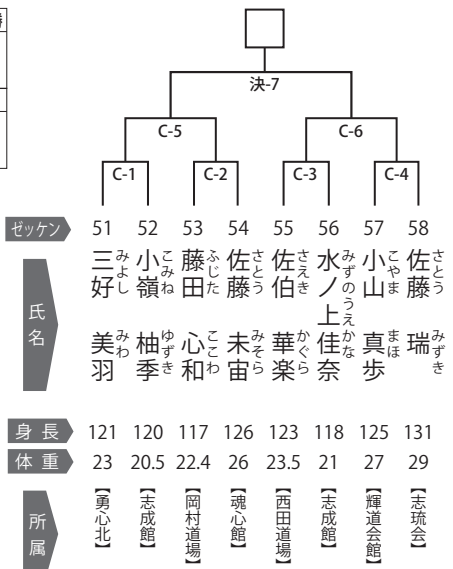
決-7

C-5

C-6

C-1

C-2

C-3

C-4

ゼッケン

| 51 | 52 | 53 | 54 | 55 | 56 | 57 | 58 |
|---|---|---|---|---|---|---|---|
| 三好(みよし) | 小嶺(こみね) | 藤田(ふじた) | 佐藤(さとう) | 佐伯(さえき) | 水ノ上(みずのうえ) | 小山(こやま) | 佐藤(さとう) |
| 美羽(みわ) | 柚季(ゆずき) | 心和(ここわ) | 未宙(みそら) | 華楽(かぐら) | 佳奈(かな) | 真歩(まほ) | 瑞(みずき) |

氏名

身長

| 121 | 120 | 117 | 126 | 123 | 118 | 125 | 131 |
|---|---|---|---|---|---|---|---|

体重

| 23 | 20.5 | 22.4 | 26 | 23.5 | 21 | 27 | 29 |
|---|---|---|---|---|---|---|---|

所属

| 【勇心北】 | 【志成館】 | 【岡村道場】 | 【魂心館】 | 【西田道場】 | 【志成館】 | 【輝道会館】 | 【志琉会】 |
|---|---|---|---|---|---|---|---|